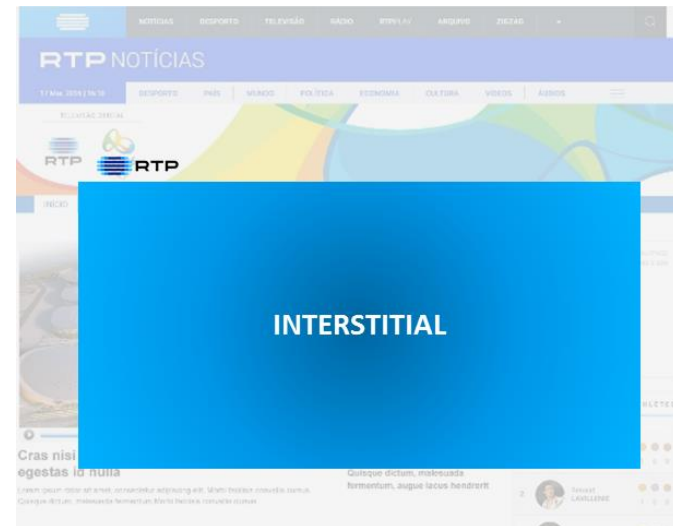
NOTÍCIAS DESPORTO TELEVISÃO RÁDIO RTPPLAY ARQUIVO ZIGZAG

RTP NOTÍCIAS

17 Mai. 2016 | 16:18 DESPORTO PAÍS MUNDO POLÍTICA ECONOMIA CULTURA VÍDEOS ÁUDIOS

RTP RTP

INÍCIO

INTERSTITIAL

Cras nisi egestas id nulla

Lorem ipsum dolor sit amet, consectetur adipiscing elit. Morbi tincidunt convallis cursus. Quisque dictum, malesuada fermentum felis lacinia convallis cursus.

Quisque dictum, malesuada fermentum, augue lacus hendrerit

2 Yohann LAVILLENIE